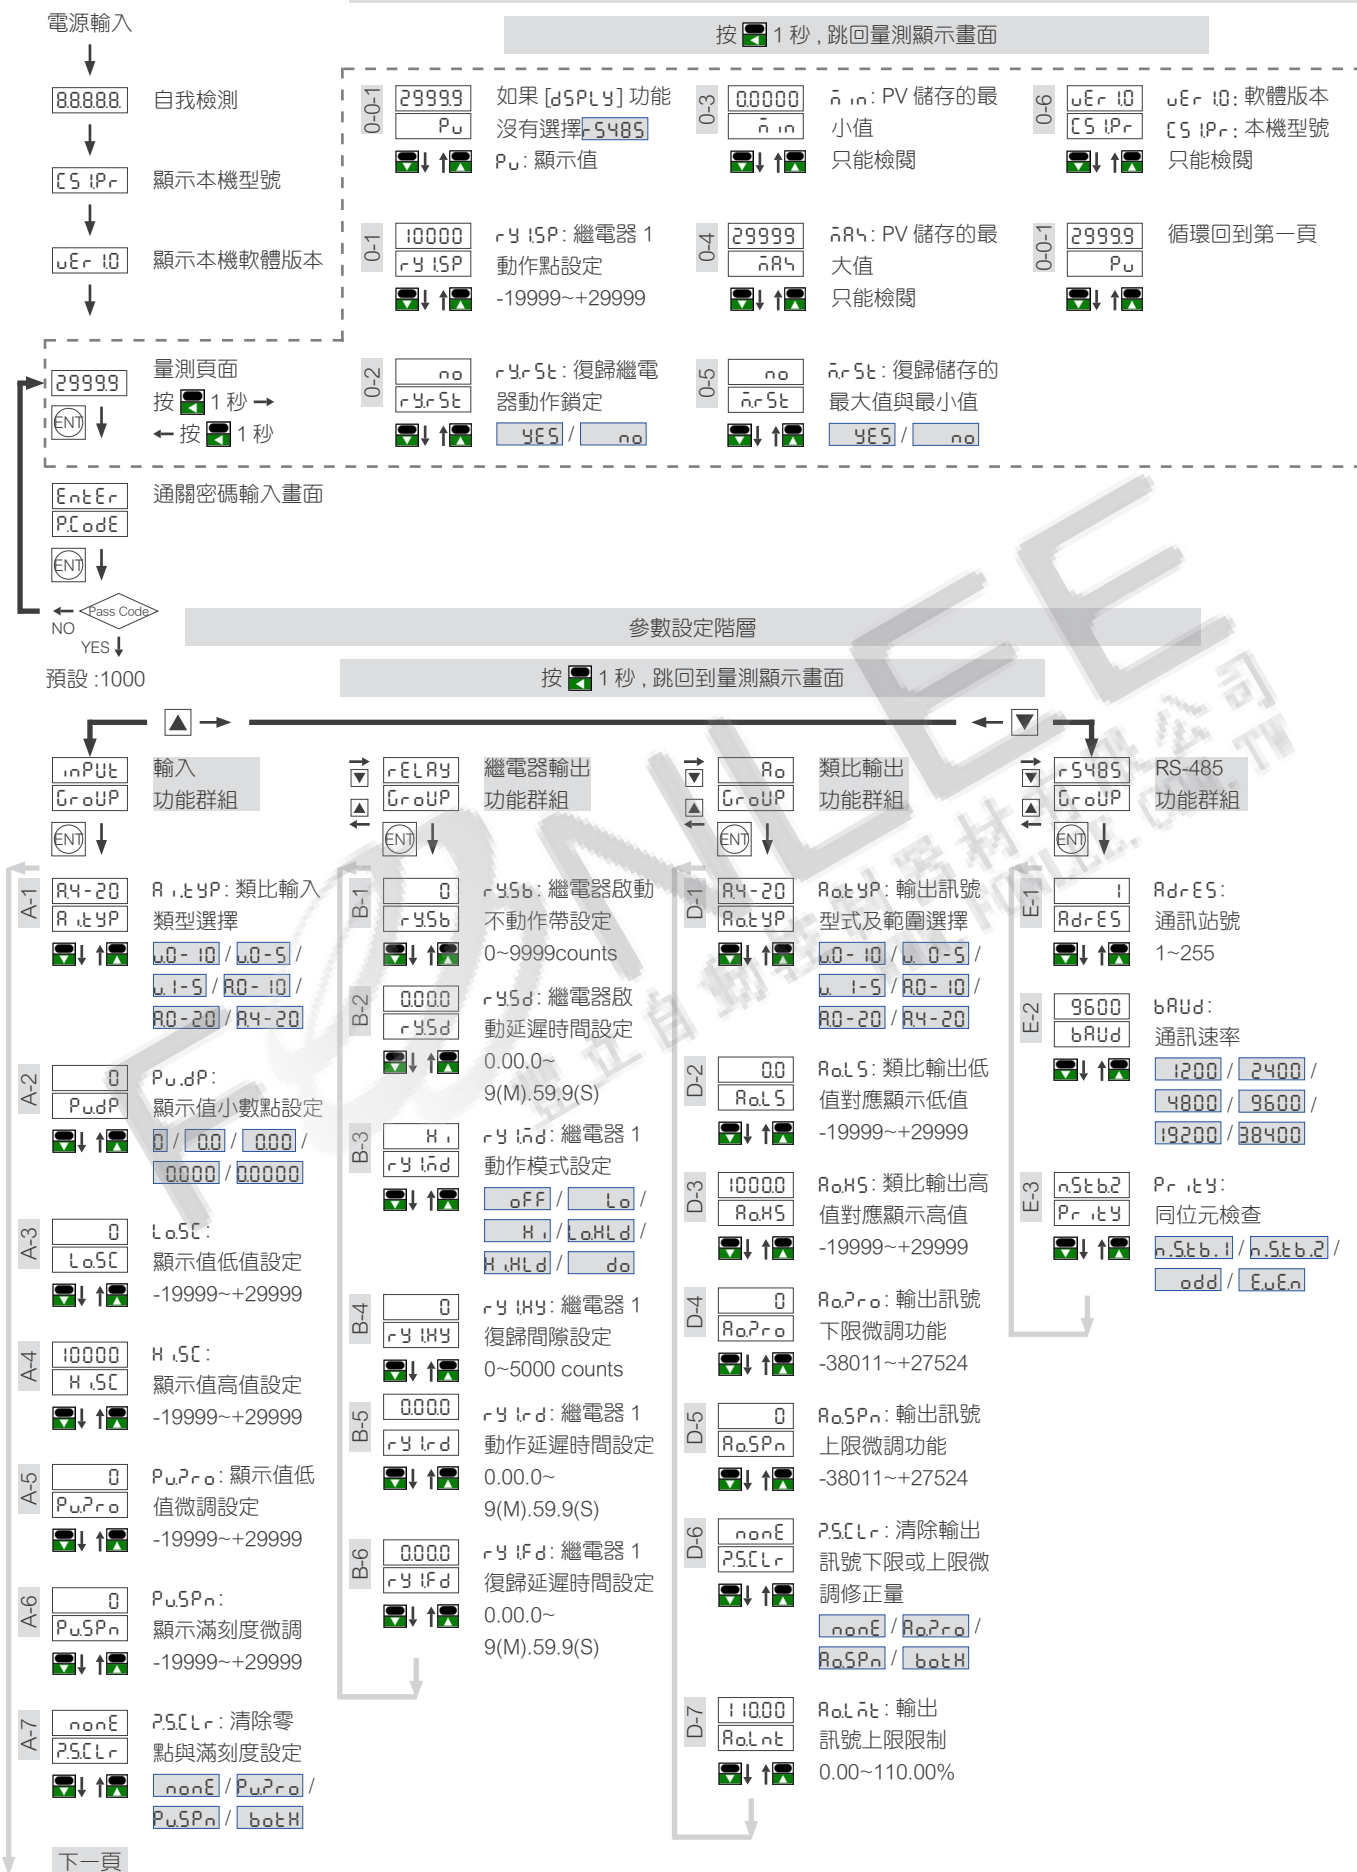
電源輸入

88888 自我檢測

CS IPr 顯示本機型號

uEr 10 顯示本機軟體版本

按 1 秒，跳回量測顯示畫面

0-0-1 29999 Pu 如果 [dSPLY] 功能沒有選擇 rS485 Pu：顯示值

0-3 0.0000 min min：PV 儲存的最小值 只能檢閱

0-6 uEr 10 CS IPr uEr 10：軟體版本 CS IPr：本機型號 只能檢閱

0-1 10000 rY1SP rY1SP：繼電器 1 動作點設定 -19999~+29999

0-4 29999 mAH mAH：PV 儲存的最大值 只能檢閱

0-0-1 29999 Pu 循環回到第一頁

29999 量測頁面 按 1 秒 → ← 按 1 秒

0-2 no rYrSt rYrSt：復歸繼電器動作鎖定 YES / no

0-5 no mrSt mrSt：復歸儲存的最大值與最小值 YES / no

EntEr P.CodE 通關密碼輸入畫面

NO Pass Code YES

預設 :1000

參數設定階層

按 1 秒，跳回到量測顯示畫面

inPUt GroUP 輸入功能群組

rELAY GroUP 繼電器輸出功能群組

Ao GroUP 類比輸出功能群組

rS485 GroUP RS-485 功能群組

A-1 A4-20 A itYP A itYP：類比輸入類型選擇 u0-10 / u0-5 / u1-5 / A0-10 / A0-20 / A4-20

A-2 0 PudP PudP：顯示值小數點設定 0 / 0.0 / 0.00 / 0.000 / 0.0000

A-3 0 LoSC LoSC：顯示值低值設定 -19999~+29999

A-4 10000 HiSC HiSC：顯示值高值設定 -19999~+29999

A-5 0 PuZro PuZro：顯示值低值微調設定 -19999~+29999

A-6 0 PuSPn PuSPn：顯示滿刻度微調 -19999~+29999

A-7 nonE ZSCLr ZSCLr：清除零點與滿刻度設定 nonE / PuZro / PuSPn / botH

B-1 0 rYSb rYSb：繼電器啟動不動作帶設定 0~9999counts

B-2 0.00.0 rYSd rYSd：繼電器啟動延遲時間設定 0.00.0~ 9(M).59.9(S)

B-3 Hi rY1md rY1md：繼電器 1 動作模式設定 oFF / Lo / Hi / LoHLd / HiHLd / do

B-4 0 rY1HY rY1HY：繼電器 1 復歸間隙設定 0~5000 counts

B-5 0.00.0 rY1rd rY1rd：繼電器 1 動作延遲時間設定 0.00.0~ 9(M).59.9(S)

B-6 0.00.0 rY1Fd rY1Fd：繼電器 1 復歸延遲時間設定 0.00.0~ 9(M).59.9(S)

D-1 A4-20 AotYP AotYP：輸出訊號型式及範圍選擇 u0-10 / u0-5 / u1-5 / A0-10 / A0-20 / A4-20

D-2 0.0 AoLS AoLS：類比輸出低值對應顯示低值 -19999~+29999

D-3 1000.0 AoHS AoHS：類比輸出高值對應顯示高值 -19999~+29999

D-4 0 AoZro AoZro：輸出訊號下限微調功能 -38011~+27524

D-5 0 AoSPn AoSPn：輸出訊號上限微調功能 -38011~+27524

D-6 nonE ZSCLr ZSCLr：清除輸出訊號下限或上限微調修正量 nonE / AoZro / AoSPn / botH

D-7 110.00 AoLmt AoLmt：輸出訊號上限限制 0.00~110.00%

E-1 1 AdrES AdrES：通訊站號 1~255

E-2 9600 bAUd bAUd：通訊速率 1200 / 2400 / 4800 / 9600 / 19200 / 38400

E-3 n.Stb.2 PritY PritY：同位元檢查 n.Stb.1 / n.Stb.2 / odd / EuEn

下一頁